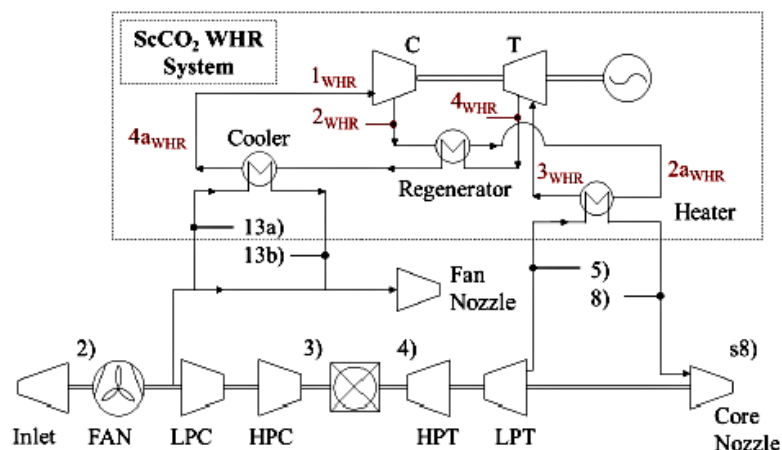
$ScCO_2$ WHR System

C

T

$1_{WHR}$

$2_{WHR}$

$4_{WHR}$

$4a_{WHR}$

Cooler

Regenerator

$3_{WHR}$

$2a_{WHR}$

Heater

13a)

13b)

Fan Nozzle

5)

8)

2)

3)

4)

s8)

Inlet

FAN

LPC

HPC

HPT

LPT

Core Nozzle